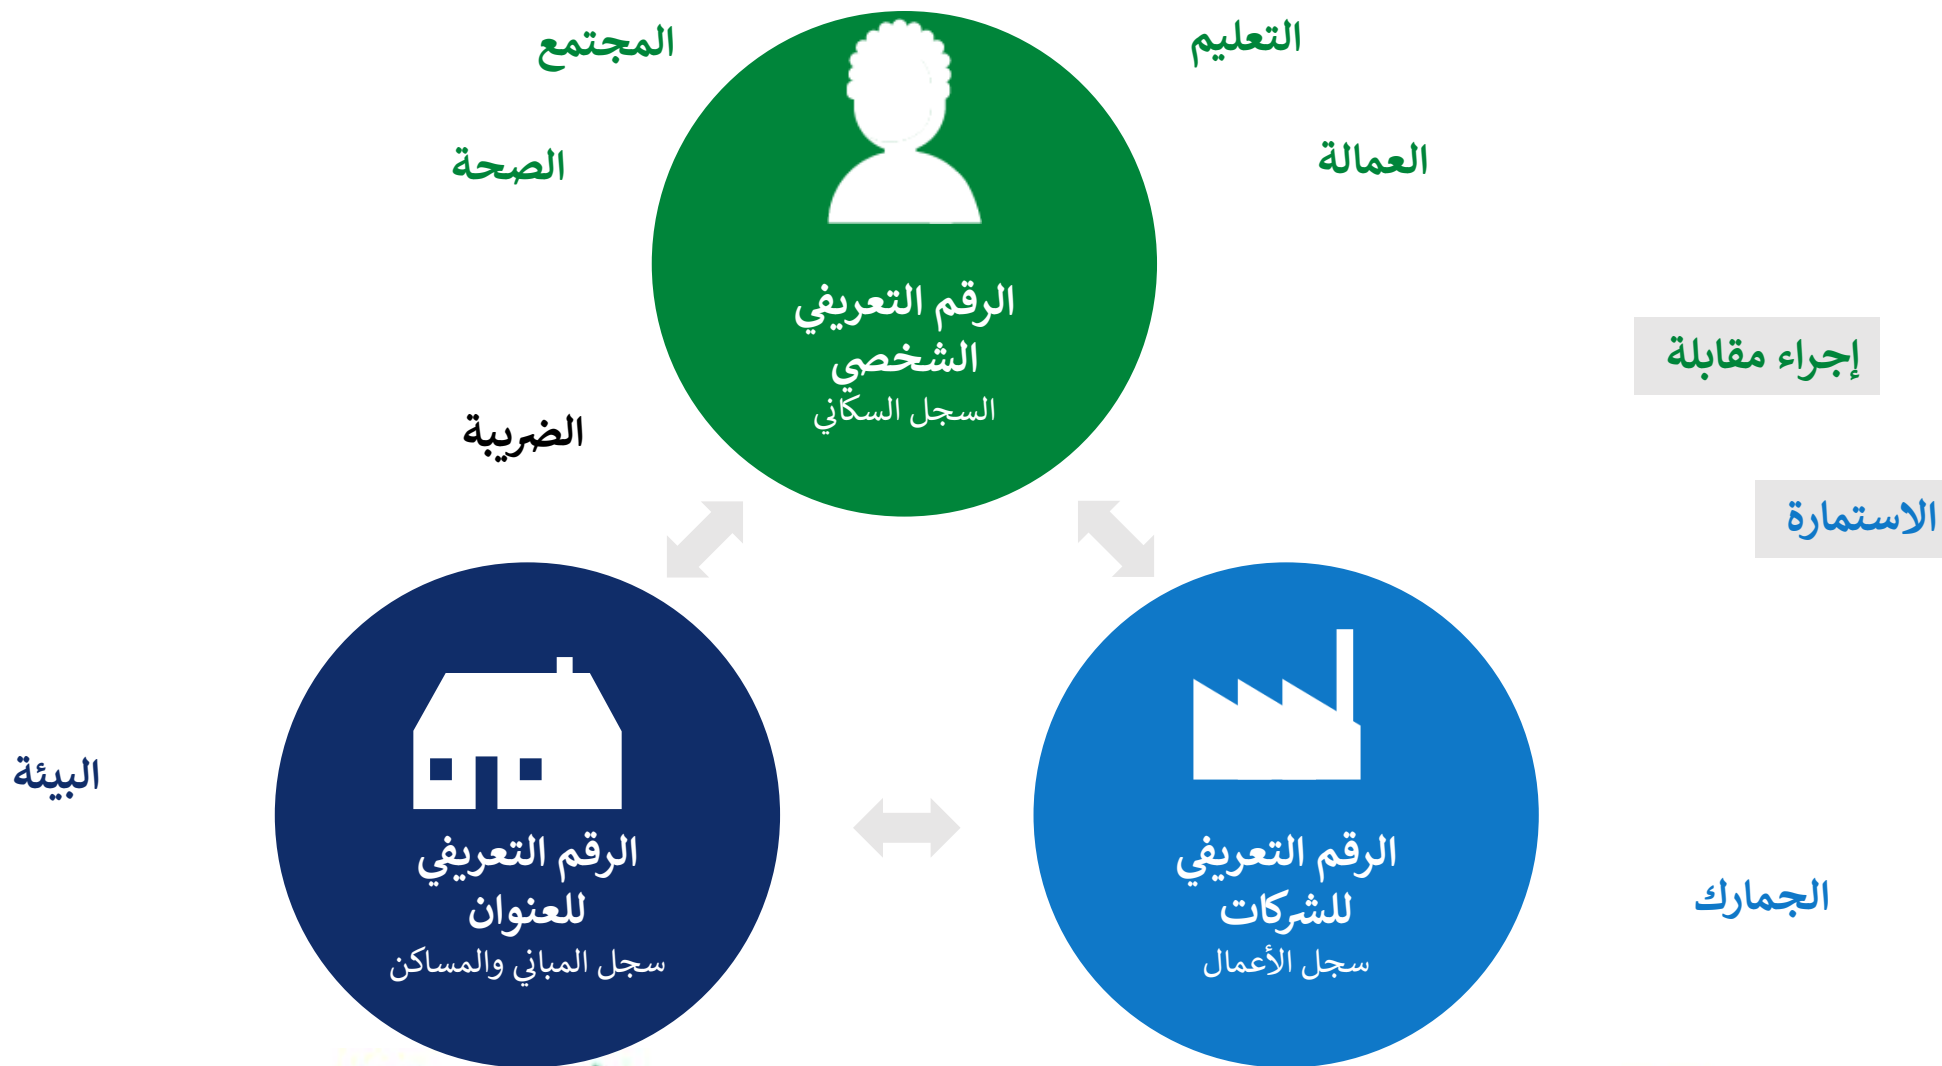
المجتمع

التعليم

الصحة

العمالة

الرقم التعريفي الشخصي
السجل السكاني

إجراء مقابلة

الضريبة

الاستمارة

البيئة

الرقم التعريفي للعنوان
سجل المباني والمساكن

الرقم التعريفي للشركات
سجل الأعمال

الجمارك